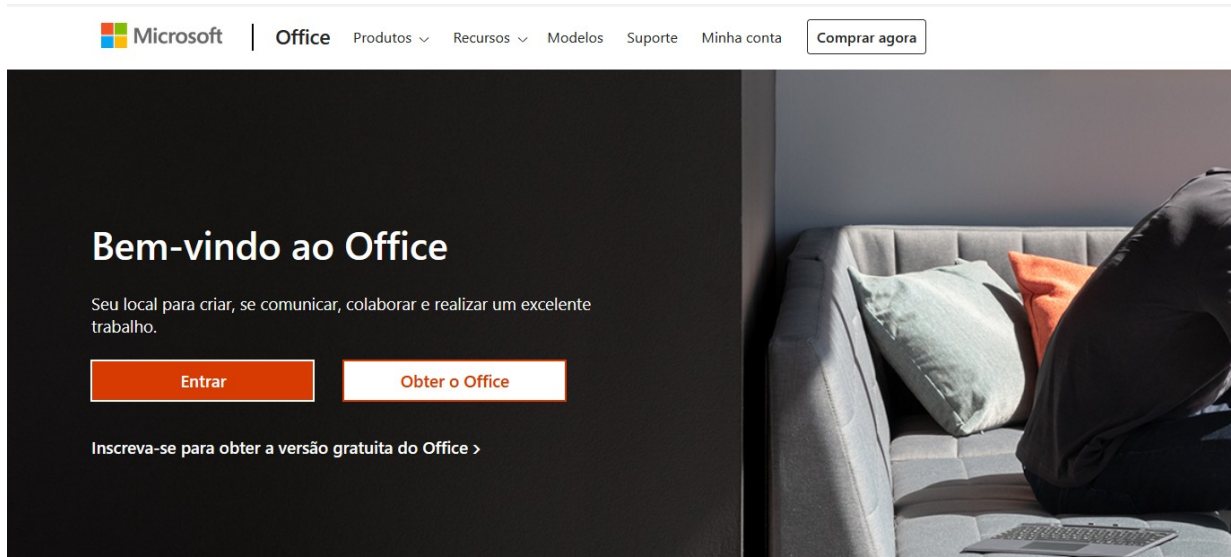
Microsoft | Office Produtos ⌄ Recursos ⌄ Modelos Suporte Minha conta Comprar agora

Bem-vindo ao Office

Seu local para criar, se comunicar, colaborar e realizar um excelente trabalho.

Entrar

Obter o Office

Inscreva-se para obter a versão gratuita do Office ›